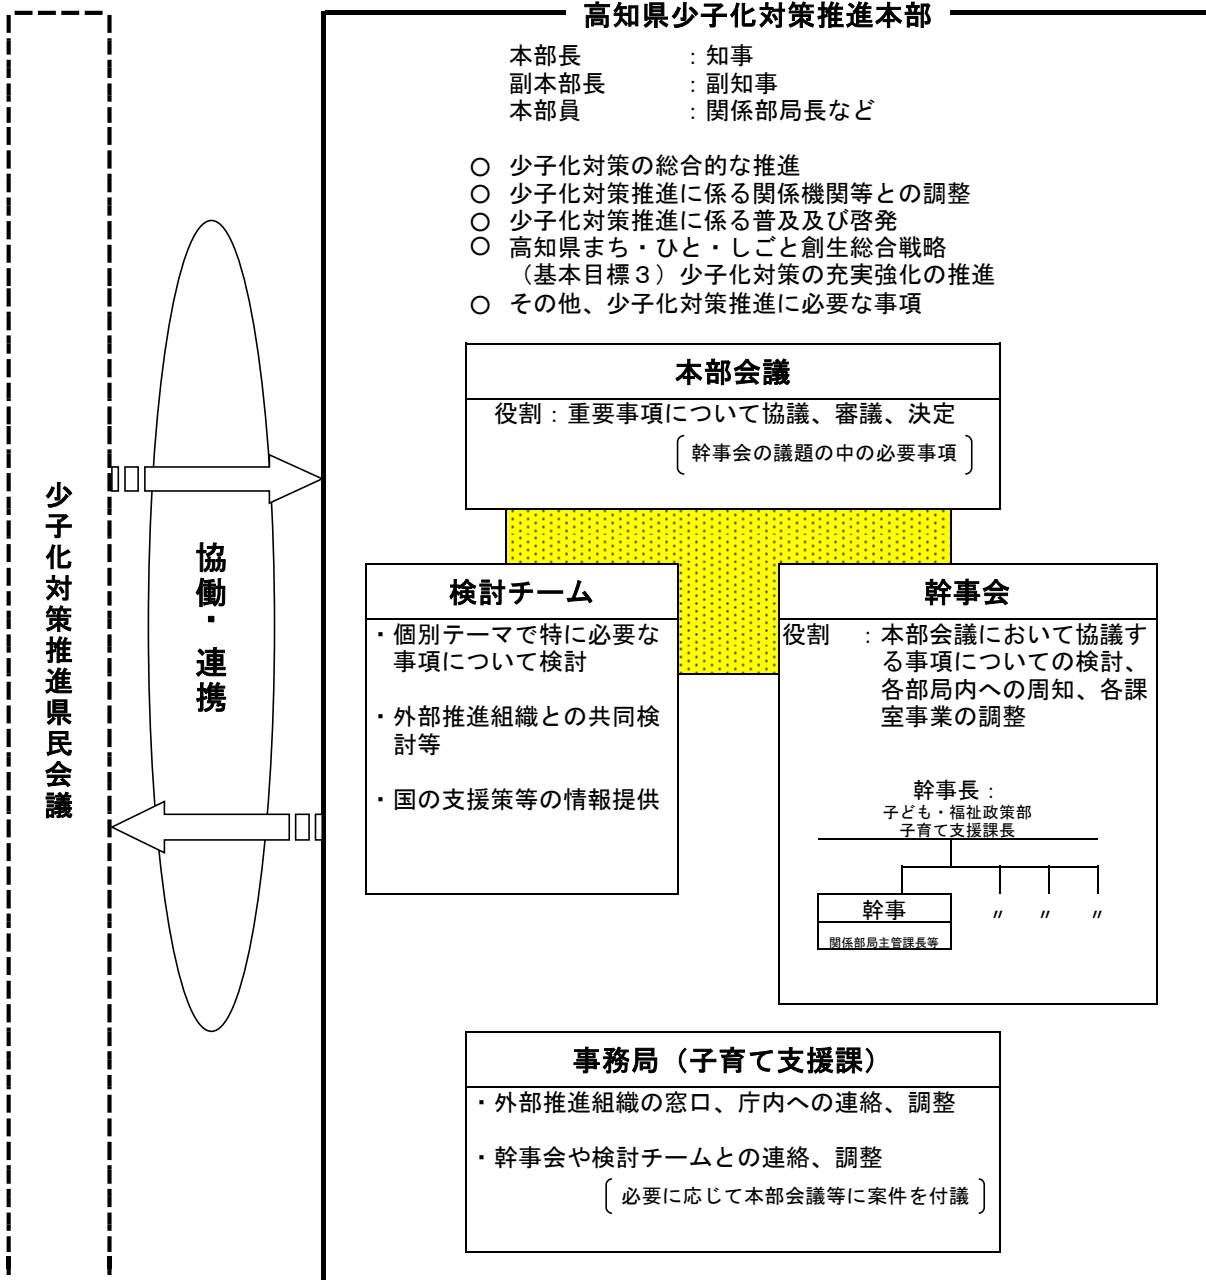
少子化対策推進県民会議

協働・連携

高知県少子化対策推進本部

本部長　：知事
副本部長　：副知事
本部員　：関係部局長など

○ 少子化対策の総合的な推進
○ 少子化対策推進に係る関係機関等との調整
○ 少子化対策推進に係る普及及び啓発
○ 高知県まち・ひと・しごと創生総合戦略（基本目標３）少子化対策の充実強化の推進
○ その他、少子化対策推進に必要な事項

本部会議

役割：重要事項について協議、審議、決定
（幹事会の議題の中の必要事項）

検討チーム

・個別テーマで特に必要な事項について検討

・外部推進組織との共同検討等

・国の支援策等の情報提供

幹事会

役割　：本部会議において協議する事項についての検討、各部局内への周知、各課室事業の調整

幹事長：
子ども・福祉政策部
子育て支援課長

幹事
関係部局主管課長等
〃　〃　〃

事務局（子育て支援課）

・外部推進組織の窓口、庁内への連絡、調整

・幹事会や検討チームとの連絡、調整
（必要に応じて本部会議等に案件を付議）